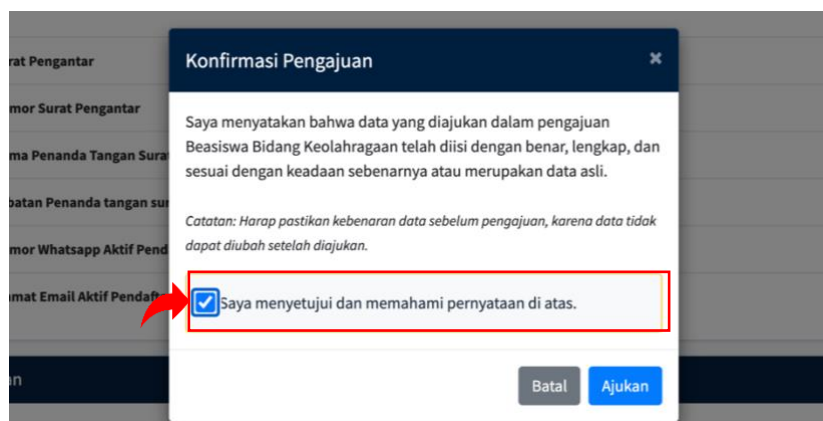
rat Pengantar

mor Surat Pengantar

ma Penanda Tangan Surat

batan Penanda tangan sur

mor Whatsapp Aktif Pend

mat Email Aktif Pendaft

an

Konfirmasi Pengajuan

×

Saya menyatakan bahwa data yang diajukan dalam pengajuan Beasiswa Bidang Keolahragaan telah diisi dengan benar, lengkap, dan sesuai dengan keadaan sebenarnya atau merupakan data asli.

Catatan: Harap pastikan kebenaran data sebelum pengajuan, karena data tidak dapat diubah setelah diajukan.

Saya menyetujui dan memahami pernyataan di atas.

Batal

Ajukan